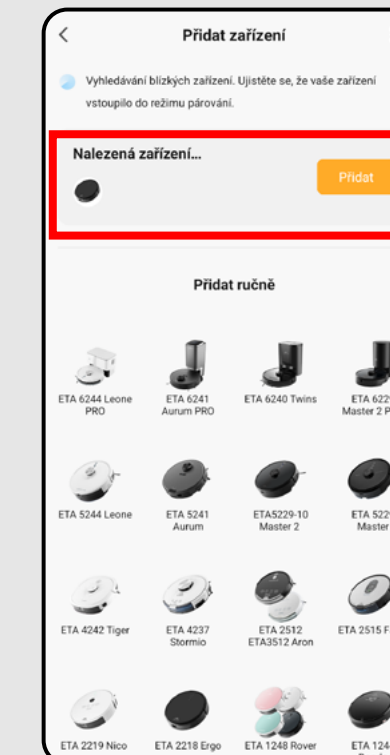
Přidat zařízení

Vyhledávání blízkých zařízení. Ujistěte se, že vaše zařízení vstoupilo do režimu párování.

Nalezená zařízení...

Přidat

Přidat ručně

ETA 6244 Leone PRO
ETA 6241 Aurum PRO
ETA 6240 Twins
ETA 622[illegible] Master 2 P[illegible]

ETA 5244 Leone
ETA 5241 Aurum
ETA5229-10 Master 2
ETA 522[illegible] Master

ETA 4242 Tiger
ETA 4237 Stormio
ETA 2512 ETA3512 Aron
ETA 2515 F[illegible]

ETA 2219 Nico
ETA 2218 Ergo
ETA 1248 Rover
ETA 124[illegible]